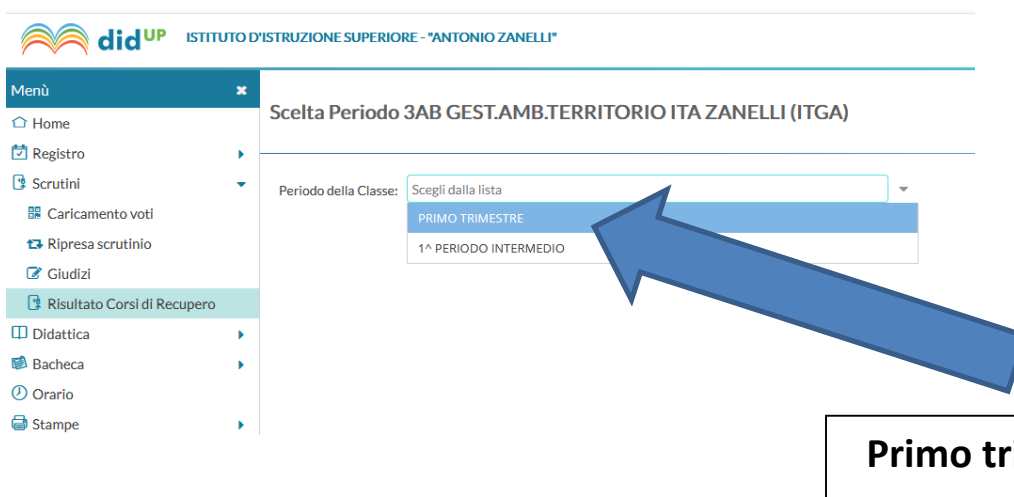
did UP ISTITUTO D'ISTRUZIONE SUPERIORE - "ANTONIO ZANELLI"

Menù
Home
Registro
Scrutini
Caricamento voti
Ripresa scrutinio
Giudizi
Risultato Corsi di Recupero
Didattica
Bacheca
Orario
Stampe

Scelta Periodo 3AB GEST.AMB.TERRITORIO ITA ZANELLI (ITGA)

Periodo della Classe: Scegli dalla lista

PRIMO TRIMESTRE
1^ PERIODO INTERMEDIO

Primo tri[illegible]